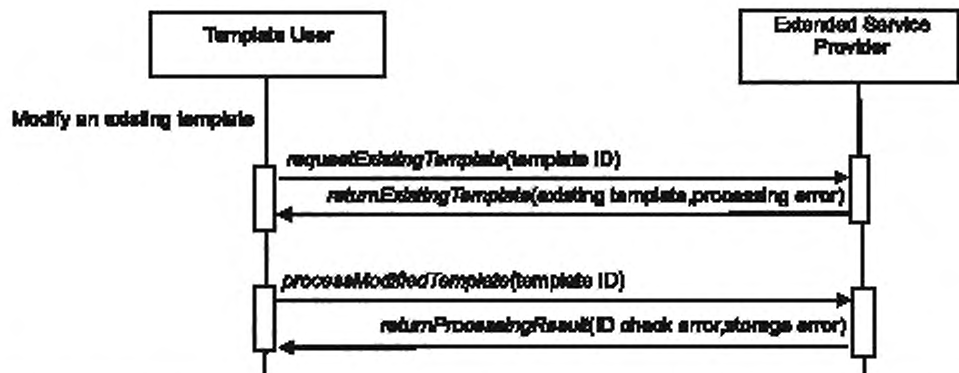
Template User

Extended Service Provider

Modify an existing template

requestExistingTemplate(template ID)

returnExistingTemplate(existing template,processing error)

processModifiedTemplate(template ID)

returnProcessingResult(ID check error,storage error)